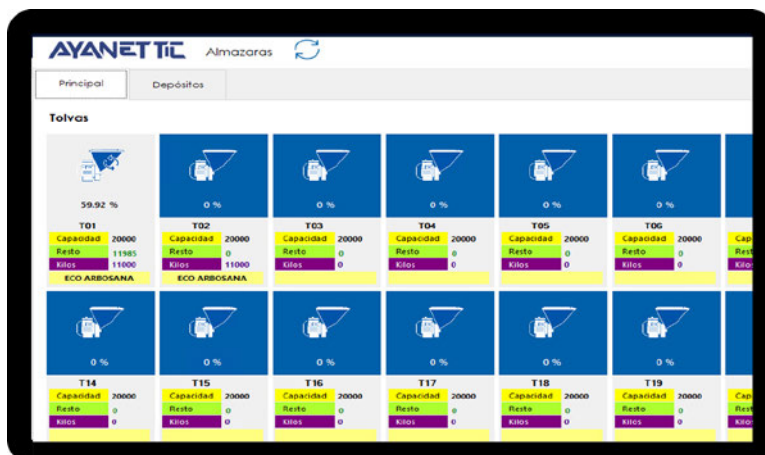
AYANETTIC Almazaras

Principal | Depósitos

Tolvas

59.92 %
T01
Capacidad 20000
Resto 11985
Kilos 11000
ECO ARBOSANA

0 %
T02
Capacidad 20000
Resto 0
Kilos 11000
ECO ARBOSANA

0 %
T03
Capacidad 20000
Resto 0
Kilos 0

0 %
T04
Capacidad 20000
Resto 0
Kilos 0

0 %
T05
Capacidad 20000
Resto 0
Kilos 0

0 %
T06
Capacidad 20000
Resto 0
Kilos 0

Cap
Rest
Kilos

0 %
T14
Capacidad 20000
Resto 0
Kilos 0

0 %
T15
Capacidad 20000
Resto 0
Kilos 0

0 %
T16
Capacidad 20000
Resto 0
Kilos 0

0 %
T17
Capacidad 20000
Resto 0
Kilos 0

0 %
T18
Capacidad 20000
Resto 0
Kilos 0

0 %
T19
Capacidad 20000
Resto 0
Kilos 0

Cap
Rest
Kilos